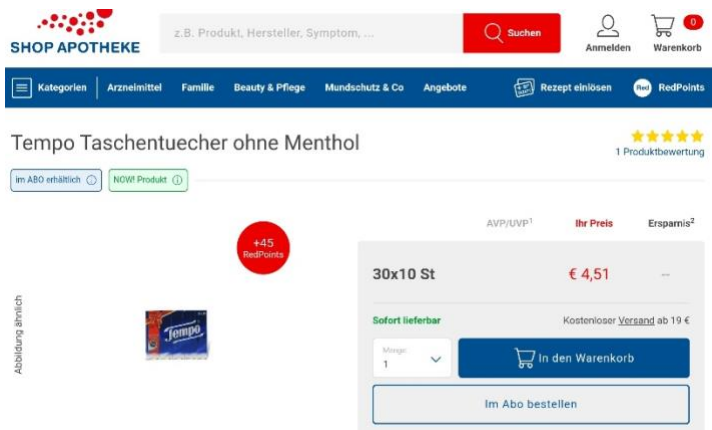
SHOP APOTHEKE

z.B. Produkt, Hersteller, Symptom, ...

Suchen

Anmelden

0

Warenkorb

Kategorien

Arzneimittel

Familie

Beauty & Pflege

Mundschutz & Co

Angebote

Rezept einlösen

Red RedPoints

Tempo Taschentuecher ohne Menthol

1 Produktbewertung

im ABO erhältlich ⓘ

NOW! Produkt ⓘ

+45 RedPoints

Abbildung ähnlich

Tempo

AVP/UVP$^1$

Ihr Preis

Ersparnis$^2$

30x10 St

€ 4,51

--

Sofort lieferbar

Kostenloser Versand ab 19 €

Menge

1

In den Warenkorb

Im Abo bestellen